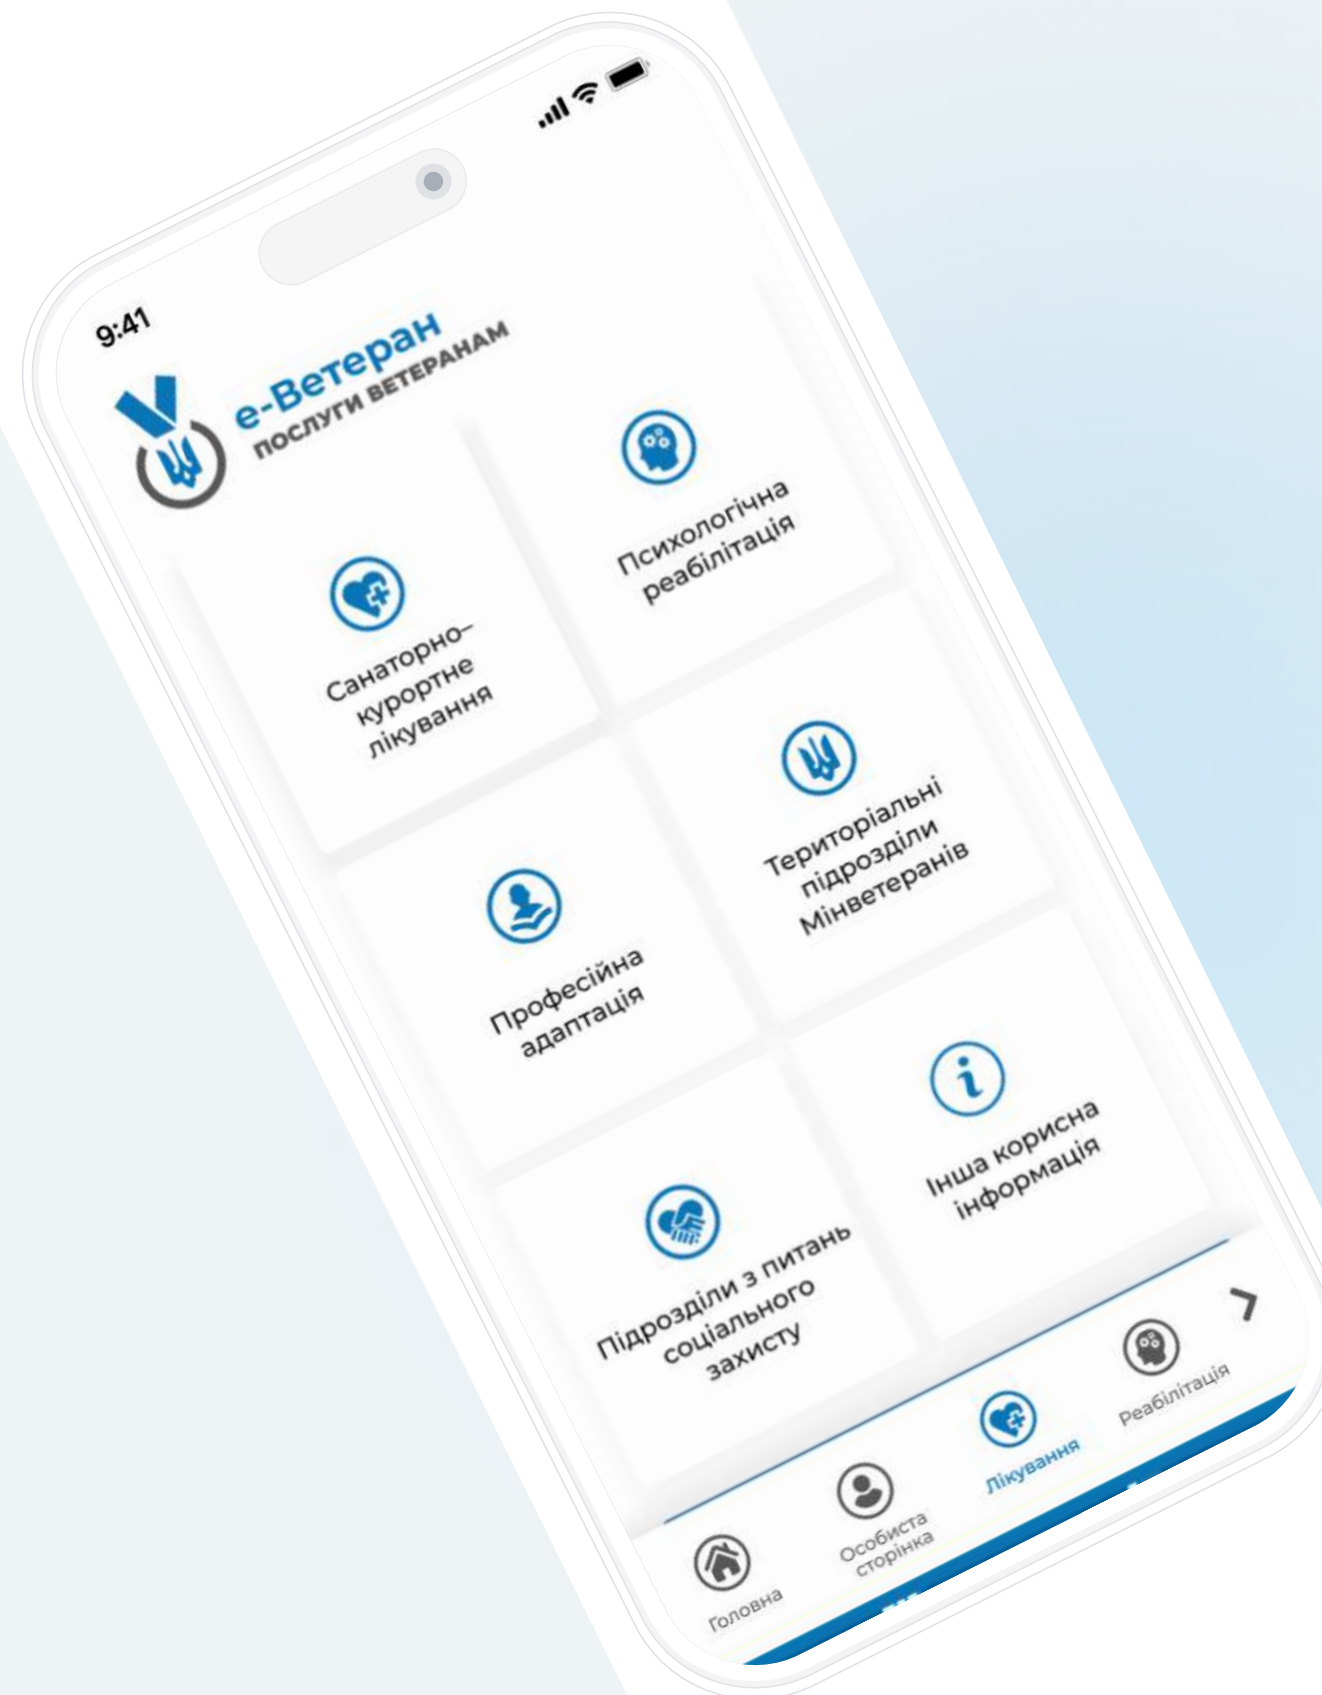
9:41

е-Ветеран
ПОСЛУГИ ВЕТЕРАНАМ

Санаторно-курортне лікування

Психологічна реабілітація

Професійна адаптація

Територіальні підрозділи Мінветеранів

Підрозділи з питань соціального захисту

Інша корисна інформація

Головна

Особиста сторінка

Лікування

Реабілітація